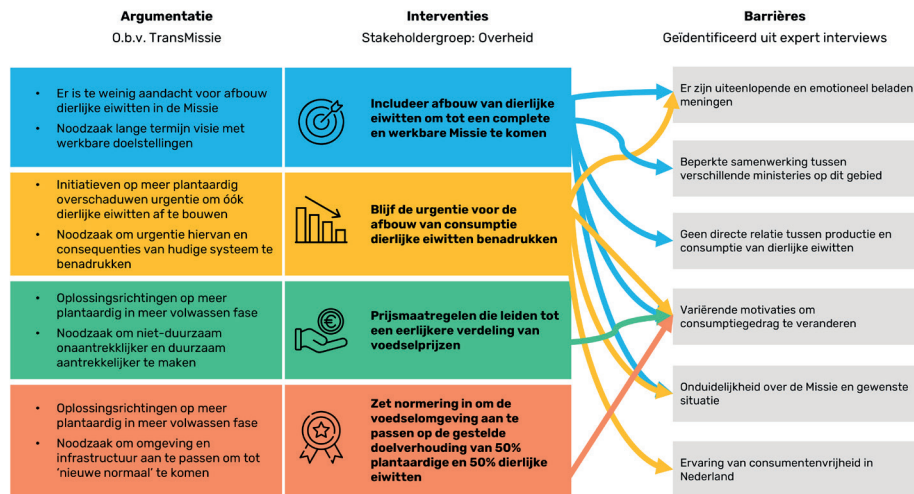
Argumentatie
O.b.v. TransMissie

Interventies
Stakeholdergroep: Overheid

Barrières
Geïdentificeerd uit expert interviews

• Er is te weinig aandacht voor afbouw dierlijke eiwitten in de Missie
• Noodzaak lange termijn visie met werkbare doelstellingen

Includeer afbouw van dierlijke eiwitten om tot een complete en werkbare Missie te komen

• Initiatieven op meer plantaardig overschaduwen urgentie om óók dierlijke eiwitten af te bouwen
• Noodzaak om urgentie hiervan en consequenties van hudige systeem te benadrukken

Blijf de urgentie voor de afbouw van consumptie dierlijke eiwitten benadrukken

• Oplossingsrichtingen op meer plantaardig in meer volwassen fase
• Noodzaak om niet-duurzaam onaantrekkelijker en duurzaam aantrekkelijker te maken

Prijsmaatregelen die leiden tot een eerlijkere verdeling van voedselprijzen

• Oplossingsrichtingen op meer plantaardig in meer volwassen fase
• Noodzaak om omgeving en infrastructuur aan te passen om tot 'nieuwe normaal' te komen

Zet normering in om de voedselomgeving aan te passen op de gestelde doelverhouding van 50% plantaardige en 50% dierlijke eiwitten

Er zijn uiteenlopende en emotioneel beladen meningen

Beperkte samenwerking tussen verschillende ministeries op dit gebied

Geen directe relatie tussen productie en consumptie van dierlijke eiwitten

Variërende motivaties om consumptiegedrag te veranderen

Onduidelijkheid over de Missie en gewenste situatie

Ervaring van consumentenvrijheid in Nederland